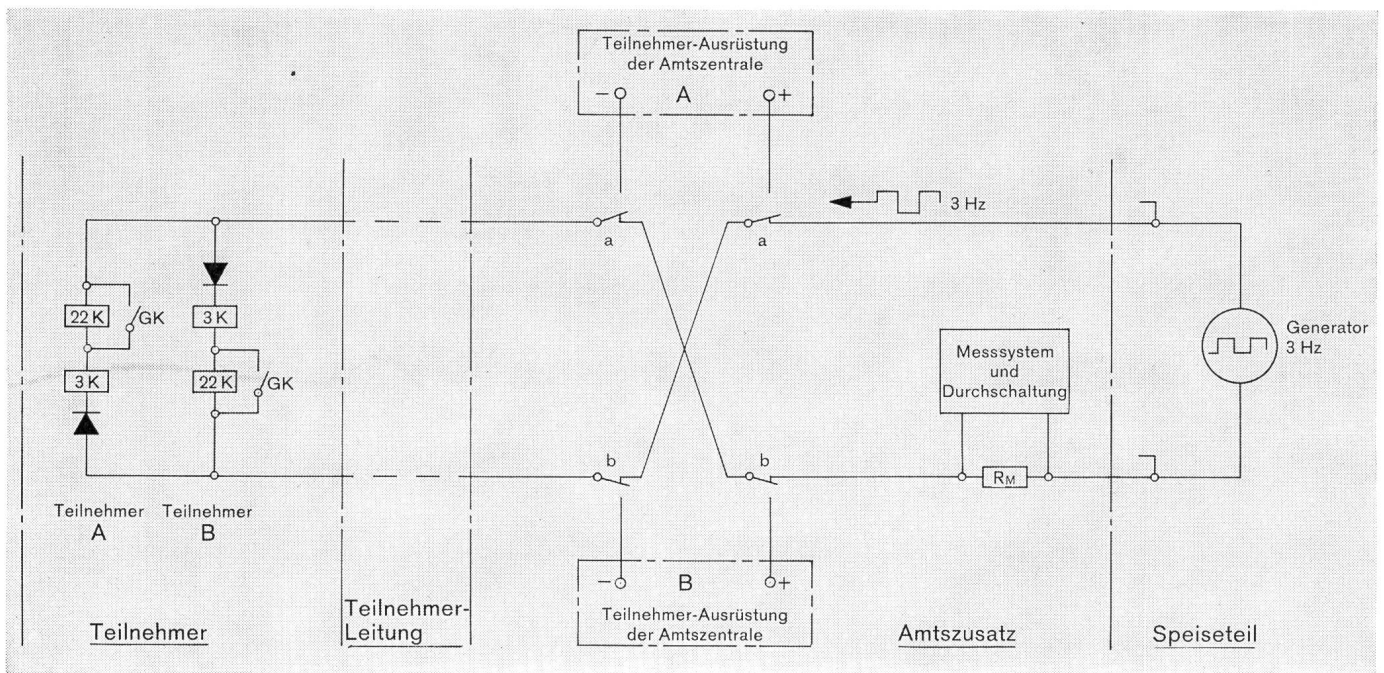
Teilnehmer-Ausrüstung der Amtszentrale

−

A

+

3 Hz

a

a

22 K

GK

3 K

3 K

22 K

GK

Messsystem und Durchschaltung

Generator 3 Hz

b

b

$R_M$

Teilnehmer A

Teilnehmer B

−

B

+

Teilnehmer-Ausrüstung der Amtszentrale

Teilnehmer

Teilnehmer-Leitung

Amtszusatz

Speiseteil